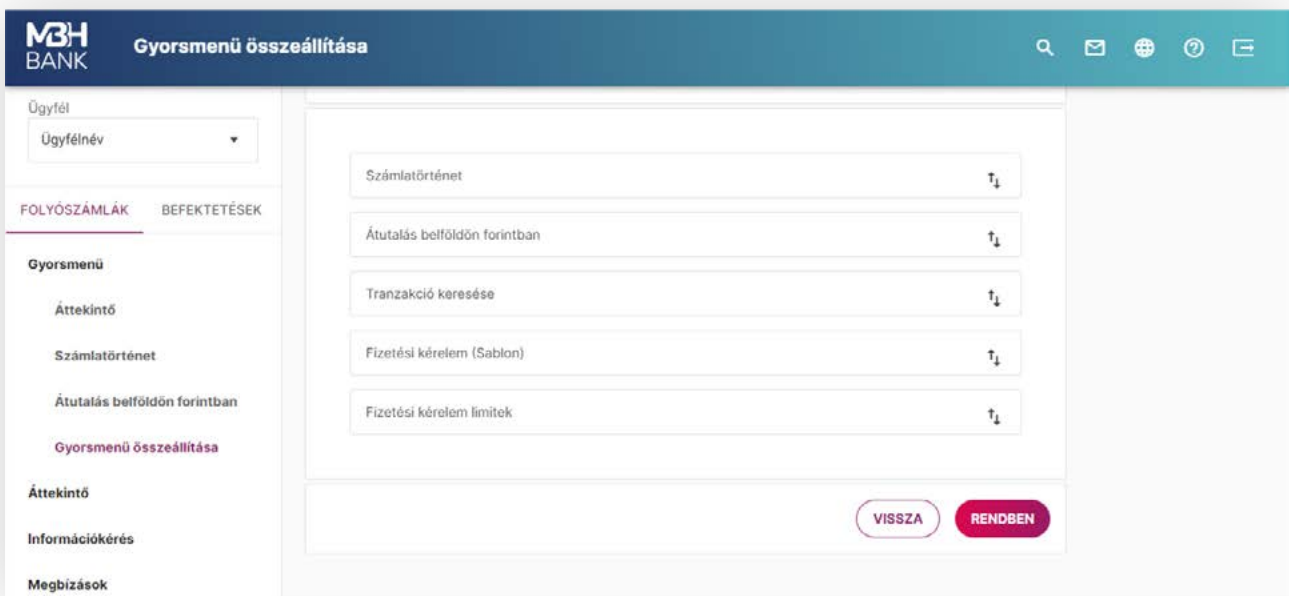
MBH BANK

Gyorsmenü összeállítása

Ügyfél

Ügyfélnév

FOLYÓSZÁMLÁK BEFEKTETÉSEK

Gyorsmenü

Áttekintő

Számlatörténet

Átutalás belföldön forintban

Gyorsmenü összeállítása

Áttekintő

Információkérés

Megbízások

Számlatörténet

Átutalás belföldön forintban

Tranzakció keresése

Fizetési kérelem (Sablon)

Fizetési kérelem limitek

VISSZA

RENDBEN